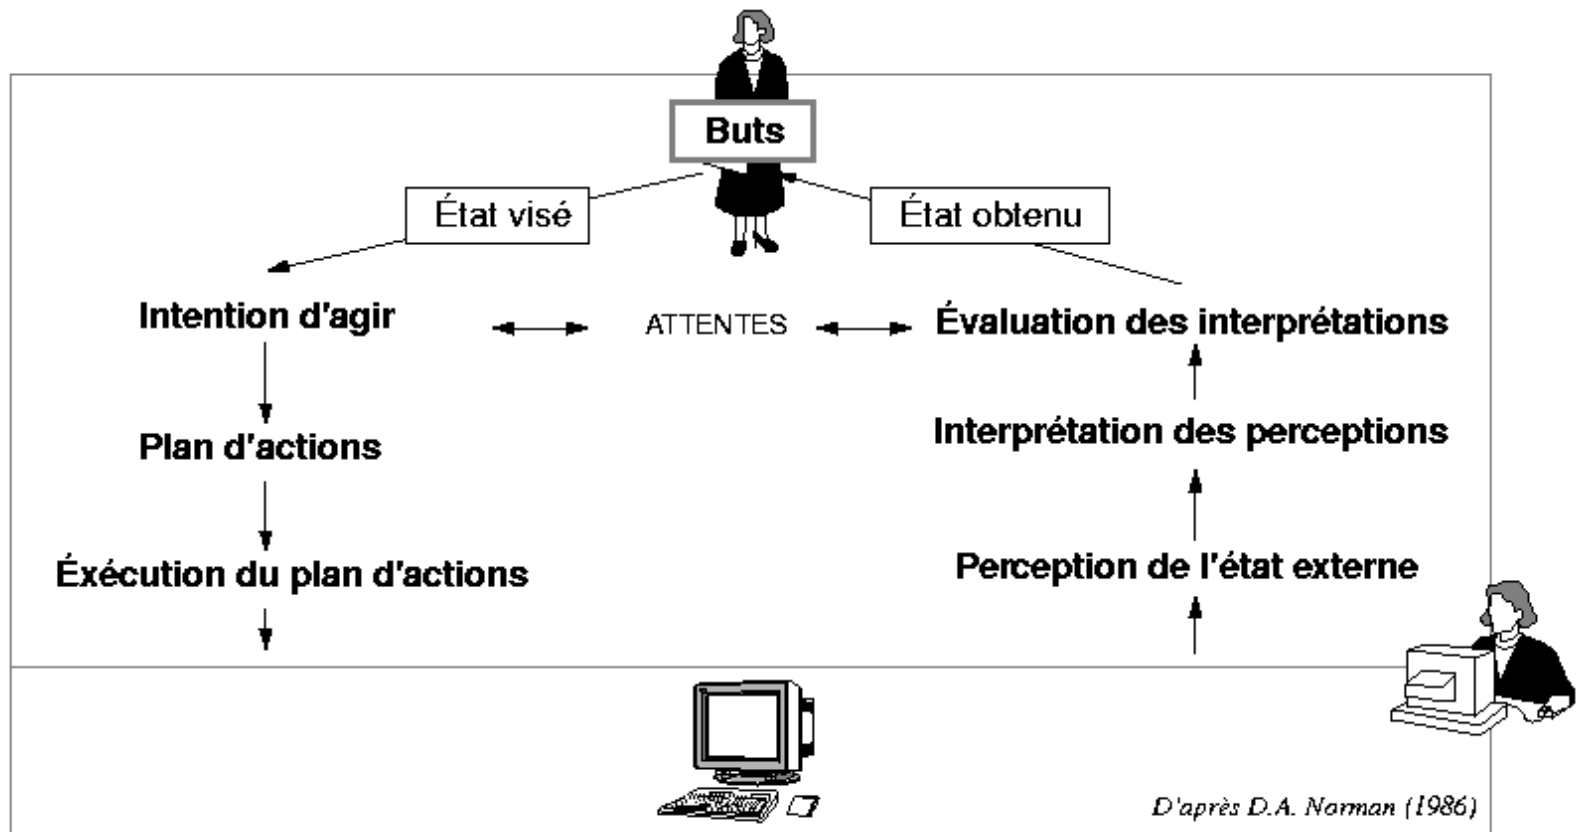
Buts

État visé

État obtenu

Intention d'agir

ATTENTES

Évaluation des interprétations

Plan d'actions

Interprétation des perceptions

Éxécution du plan d'actions

Perception de l'état externe

D'après D.A. Norman (1986)